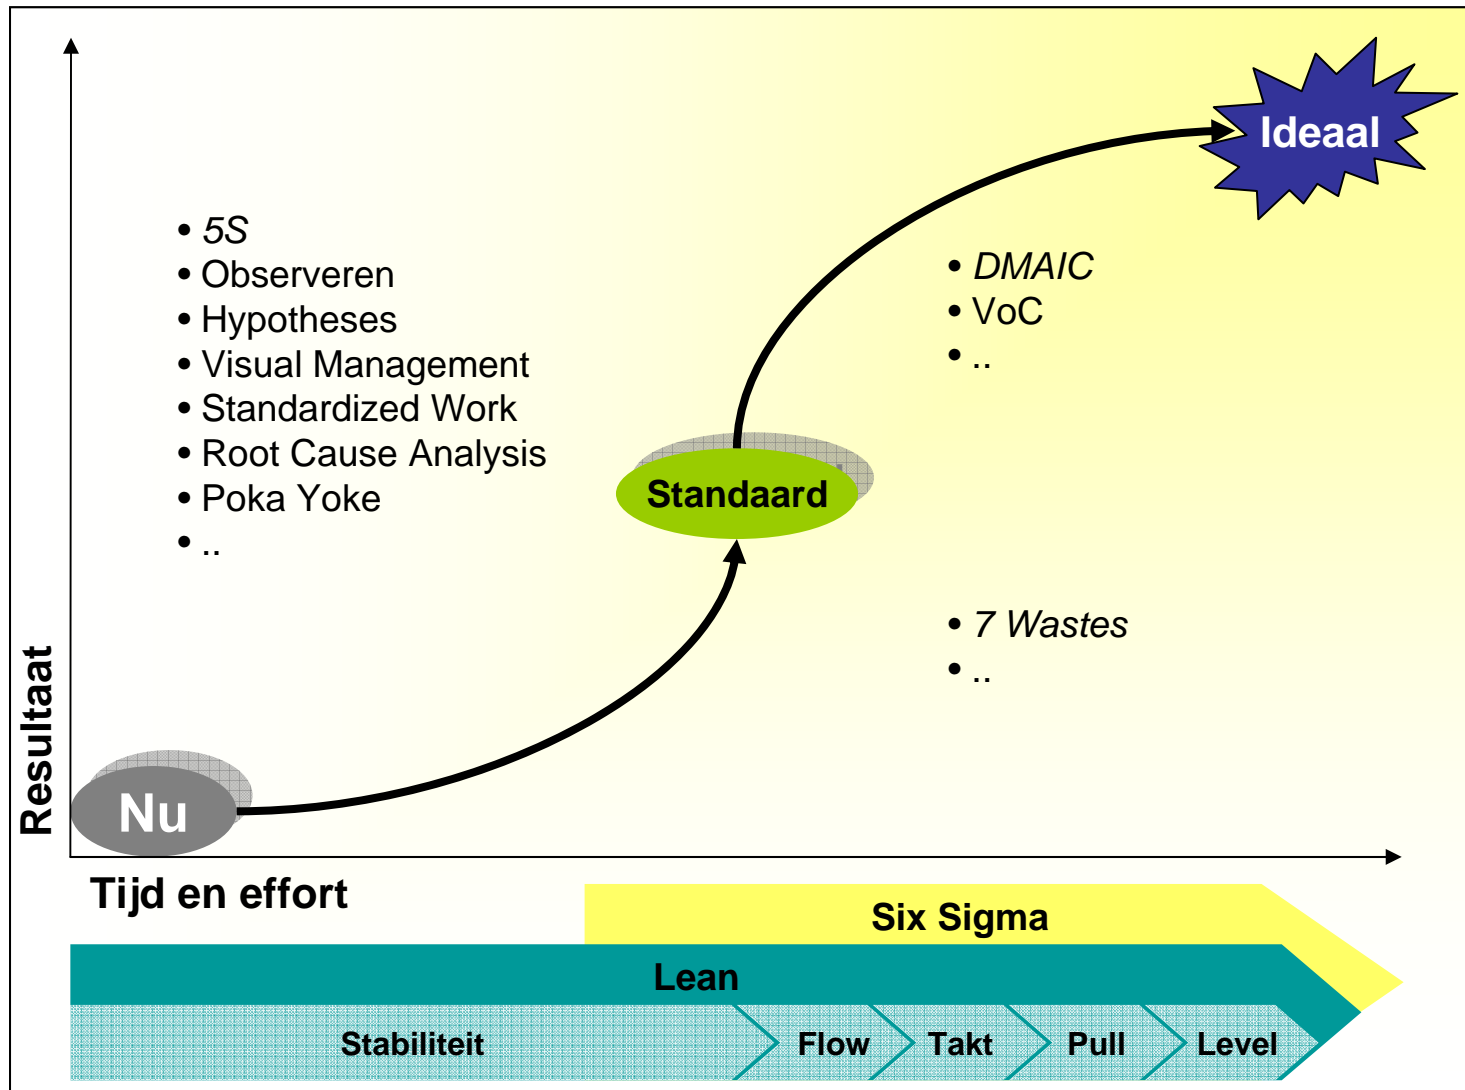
Ideaal

• 5S
• Observeren
• Hypotheses
• Visual Management
• Standardized Work
• Root Cause Analysis
• Poka Yoke
• ..

• DMAIC
• VoC
• ..

Standaard

• 7 Wastes
• ..

Resultaat

Nu

Tijd en effort

Six Sigma

Lean

Stabiliteit

Flow

Takt

Pull

Level